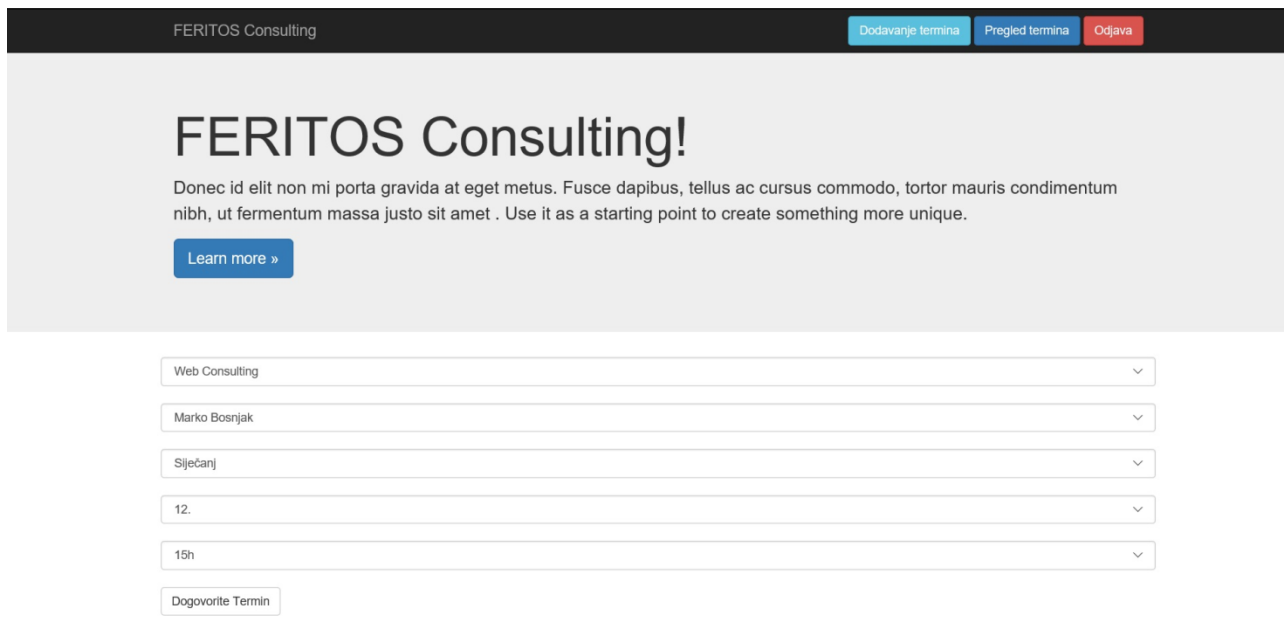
FERITOS Consulting

Dodavanje termina Pregled termina Odjava

FERITOS Consulting!

Donec id elit non mi porta gravida at eget metus. Fusce dapibus, tellus ac cursus commodo, tortor mauris condimentum nibh, ut fermentum massa justo sit amet . Use it as a starting point to create something more unique.

Learn more »

Web Consulting

Marko Bosnjak

Siječanj

12.

15h

Dogovorite Termin